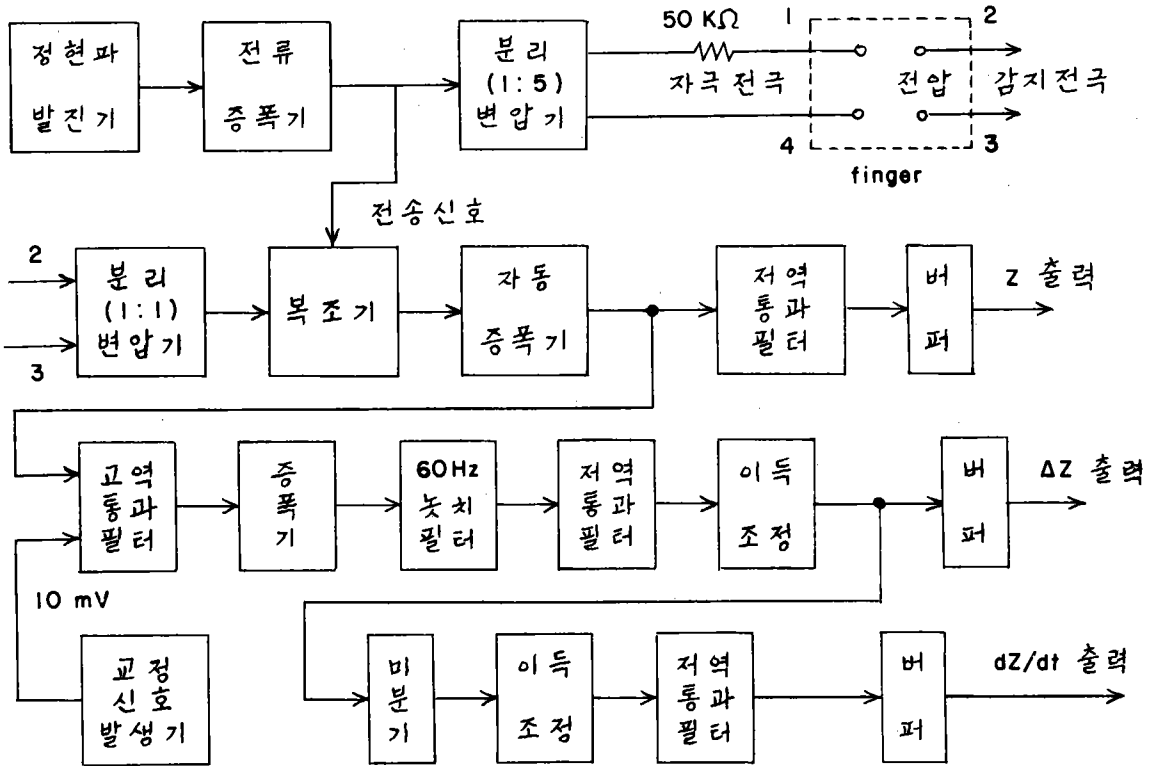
정현파 발진기

전류 증폭기

분리 (1:5) 변압기

50 KΩ
자극 전극

1
2
전압
감지전극
4
3
finger

전송신호

2
3

분리 (1:1) 변압기

복조기

자동 증폭기

저역 통과 필터

버퍼

Z 출력

고역 통과 필터

증폭기

60Hz 놋치 필터

저역 통과 필터

이득 조정

버퍼

ΔZ 출력

10 mV

교정 신호 발생기

미분기

이득 조정

저역 통과 필터

버퍼

dZ/dt 출력